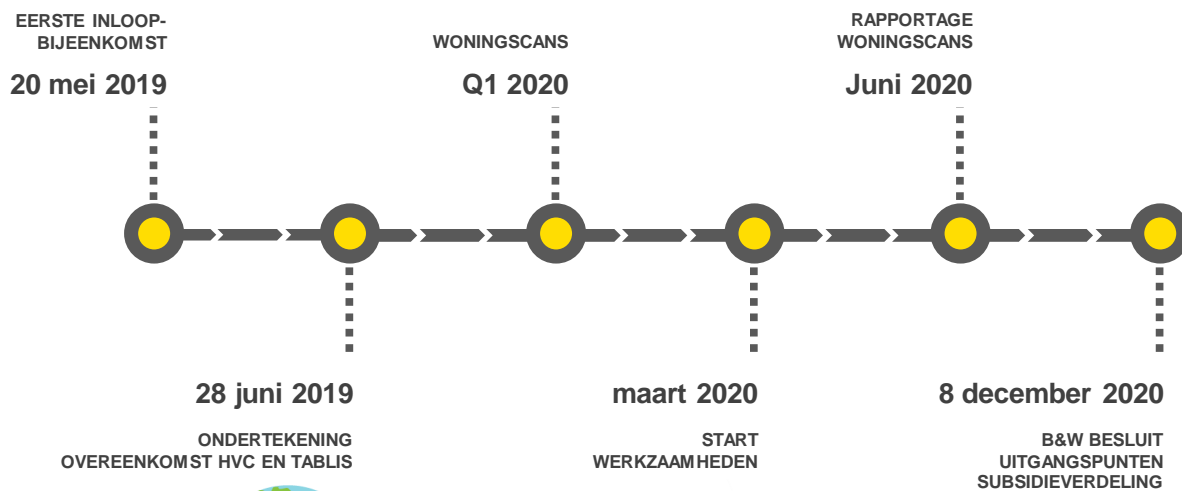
EERSTE INLOOP-BIJEENKOMST

20 mei 2019

WONINGSCANS

Q1 2020

RAPPORTAGE WONINGSCANS

Juni 2020

28 juni 2019

ONDERTEKENING OVEREENKOMST HVC EN TABLIS

maart 2020

START WERKZAAMHEDEN

8 december 2020

B&W BESLUIT UITGANGSPUNTEN SUBSIDIEVERDELING